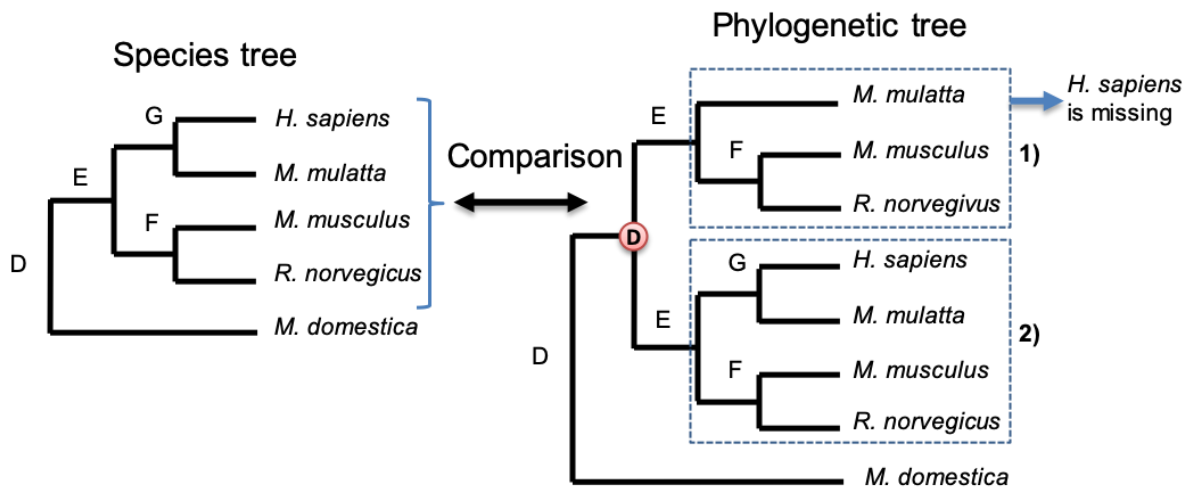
Species tree

G
E
F
D
H. sapiens
M. mulatta
M. musculus
R. norvegicus
M. domestica

Comparison

Phylogenetic tree

E
M. mulatta
H. sapiens is missing
F
M. musculus
1)
R. norvegivus
D
G
H. sapiens
E
M. mulatta
2)
D
F
M. musculus
R. norvegicus
M. domestica